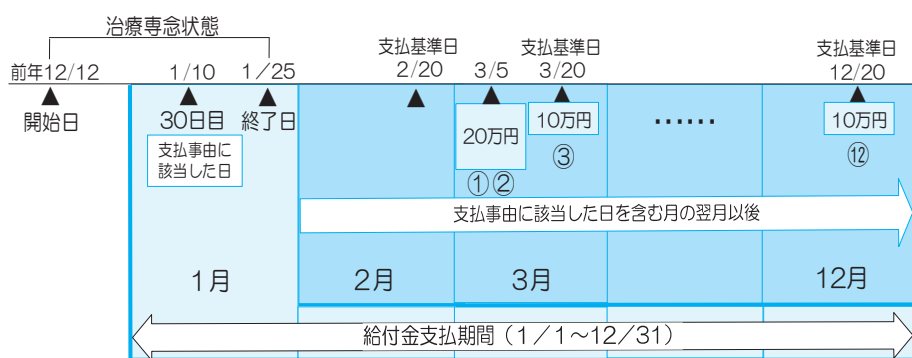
治療専念状態

前年12/12 1/10 1/25 支払基準日 2/20 3/5 支払基準日 3/20 支払基準日 12/20

開始日 30日目 終了日

支払事由に該当した日

20万円 10万円 …… 10万円

①② ③ ⑫

支払事由に該当した日を含む月の翌月以後

1月 2月 3月 12月

給付金支払期間（1/1～12/31）